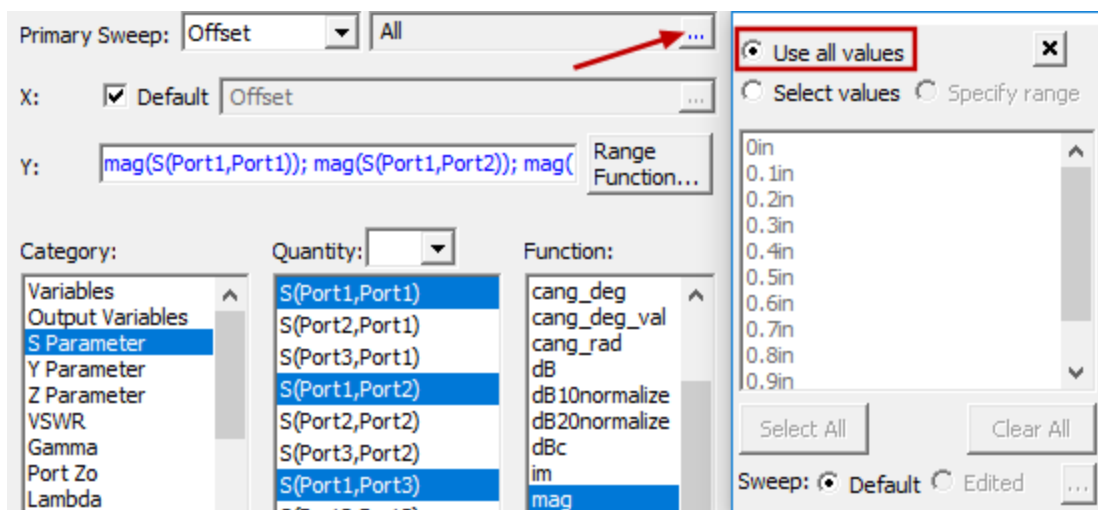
Primary Sweep: Offset All ...

X: Default Offset ...

Y: mag(S(Port1,Port1)); mag(S(Port1,Port2)); mag(

Range Function...

Category:
Variables
Output Variables
S Parameter
Y Parameter
Z Parameter
VSWR
Gamma
Port Zo
Lambda

Quantity:
S(Port1,Port1)
S(Port2,Port1)
S(Port3,Port1)
S(Port1,Port2)
S(Port2,Port2)
S(Port3,Port2)
S(Port1,Port3)

Function:
cang_deg
cang_deg_val
cang_rad
dB
dB10normalize
dB20normalize
dBc
im
mag

Use all values
×
Select values
Specify range

0in
0.1in
0.2in
0.3in
0.4in
0.5in
0.6in
0.7in
0.8in
0.9in

Select All
Clear All

Sweep: Default Edited ...